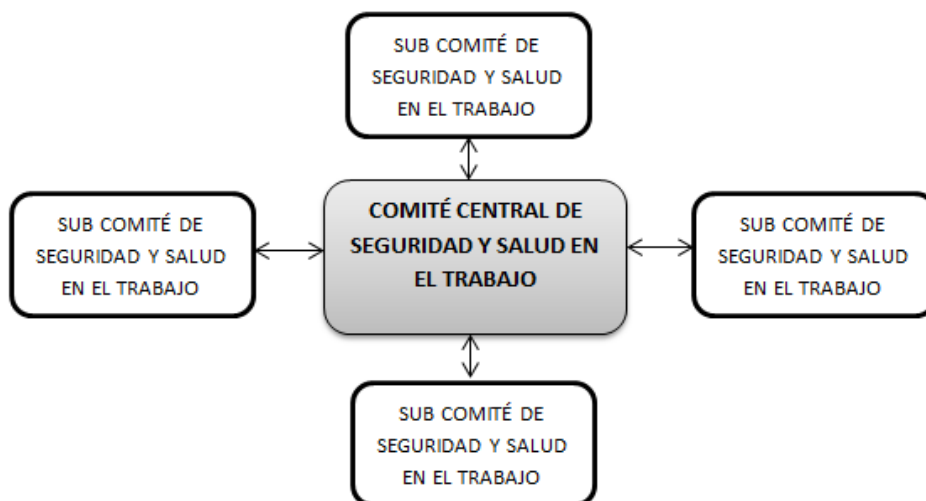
SUB COMITÉ DE SEGURIDAD Y SALUD EN EL TRABAJO

SUB COMITÉ DE SEGURIDAD Y SALUD EN EL TRABAJO

COMITÉ CENTRAL DE SEGURIDAD Y SALUD EN EL TRABAJO

SUB COMITÉ DE SEGURIDAD Y SALUD EN EL TRABAJO

SUB COMITÉ DE SEGURIDAD Y SALUD EN EL TRABAJO